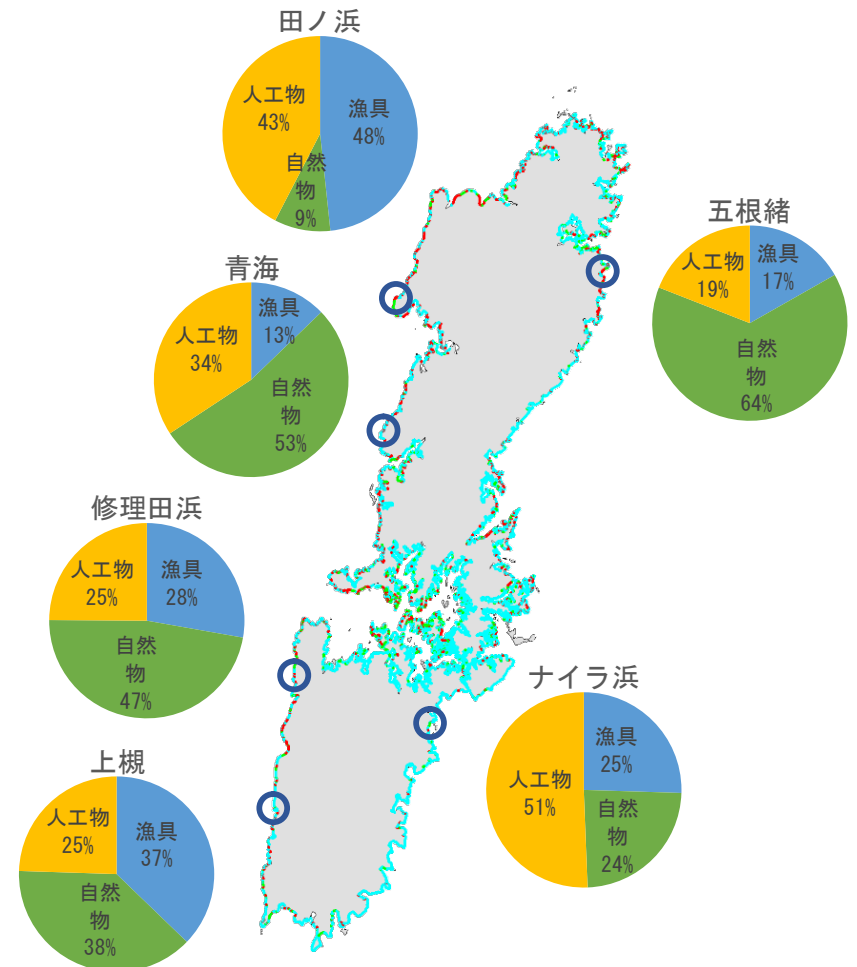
田ノ浜

人工物 43%
漁具 48%
自然物 9%

青海

漁具 13%
人工物 34%
自然物 53%

五根緒

人工物 19%
漁具 17%
自然物 64%

修理田浜

人工物 25%
漁具 28%
自然物 47%

ナイラ浜

漁具 25%
人工物 51%
自然物 24%

上槻

人工物 25%
漁具 37%
自然物 38%